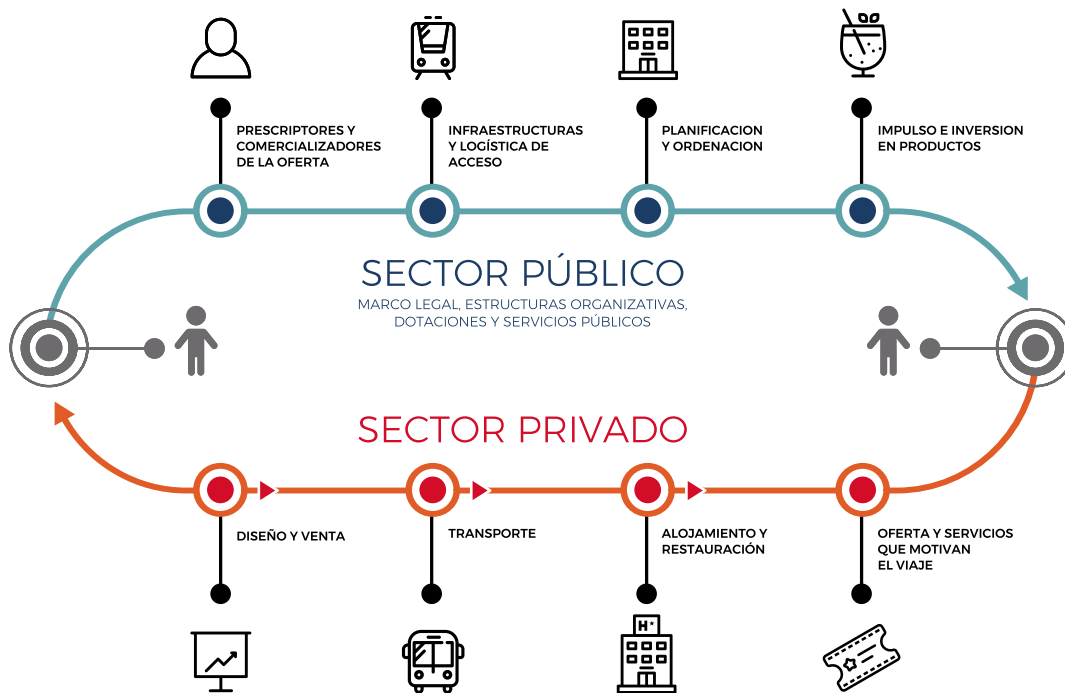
PRESCRIPTORES Y COMERCIALIZADORES DE LA OFERTA

INFRAESTRUCTURAS Y LOGÍSTICA DE ACCESO

PLANIFICACION Y ORDENACION

IMPULSO E INVERSION EN PRODUCTOS

SECTOR PÚBLICO

MARCO LEGAL, ESTRUCTURAS ORGANIZATIVAS, DOTACIONES Y SERVICIOS PÚBLICOS

SECTOR PRIVADO

DISEÑO Y VENTA

TRANSPORTE

ALOJAMIENTO Y RESTAURACIÓN

OFERTA Y SERVICIOS QUE MOTIVAN EL VIAJE

H